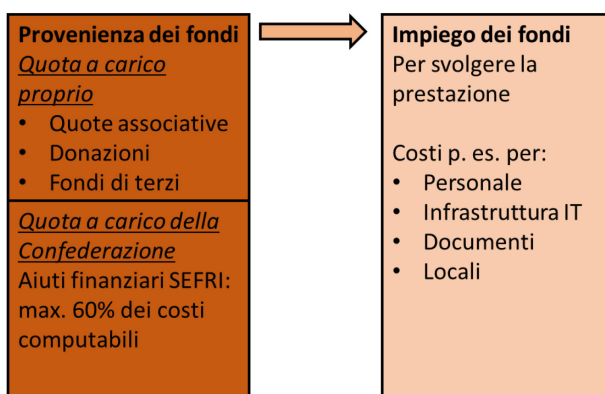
**Provenienza dei fondi**
*Quota a carico proprio*
- Quote associative
- Donazioni
- Fondi di terzi

*Quota a carico della Confederazione*
Aiuti finanziari SEFRI: max. 60% dei costi computabili

**Impiego dei fondi**
Per svolgere la prestazione

Costi p. es. per:
- Personale
- Infrastruttura IT
- Documenti
- Locali